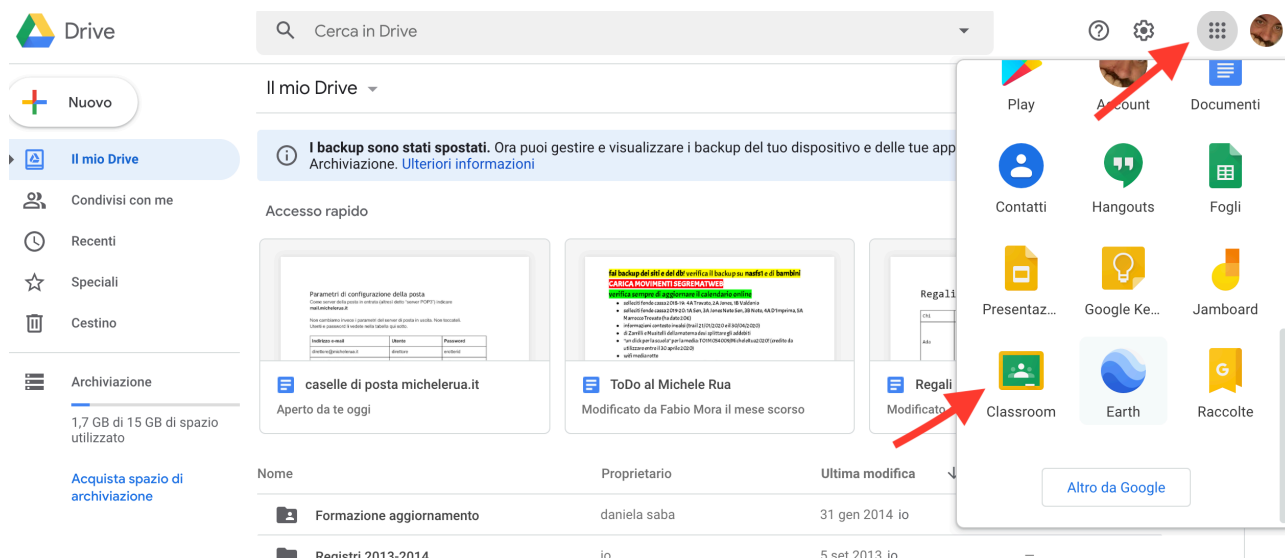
Drive

Cerca in Drive

Nuovo

Il mio Drive

Condivisi con me

Recenti

Speciali

Cestino

Archiviazione

1,7 GB di 15 GB di spazio utilizzato

Acquista spazio di archiviazione

Il mio Drive

**I backup sono stati spostati.** Ora puoi gestire e visualizzare i backup del tuo dispositivo e delle tue app Archiviazione. Ulteriori informazioni

Accesso rapido

Parametri di configurazione della posta

caselle di posta michelerua.it
Aperto da te oggi

fai backup dei siti e del db! verifica il backup su nasfs1 e di bambini
CARICA MOVIMENTI SEGREMATWEB
verifica sempre di aggiornare il calendario online

ToDo al Michele Rua
Modificato da Fabio Mora il mese scorso

Regali

Regali
Modificato

Nome | Proprietario | Ultima modifica

Formazione aggiornamento | daniela saba | 31 gen 2014 io

Registri 2013-2014 | io | 5 set 2013 io

Play | Account | Documenti
Contatti | Hangouts | Fogli
Presentaz... | Google Ke... | Jamboard
Classroom | Earth | Raccolte

Altro da Google